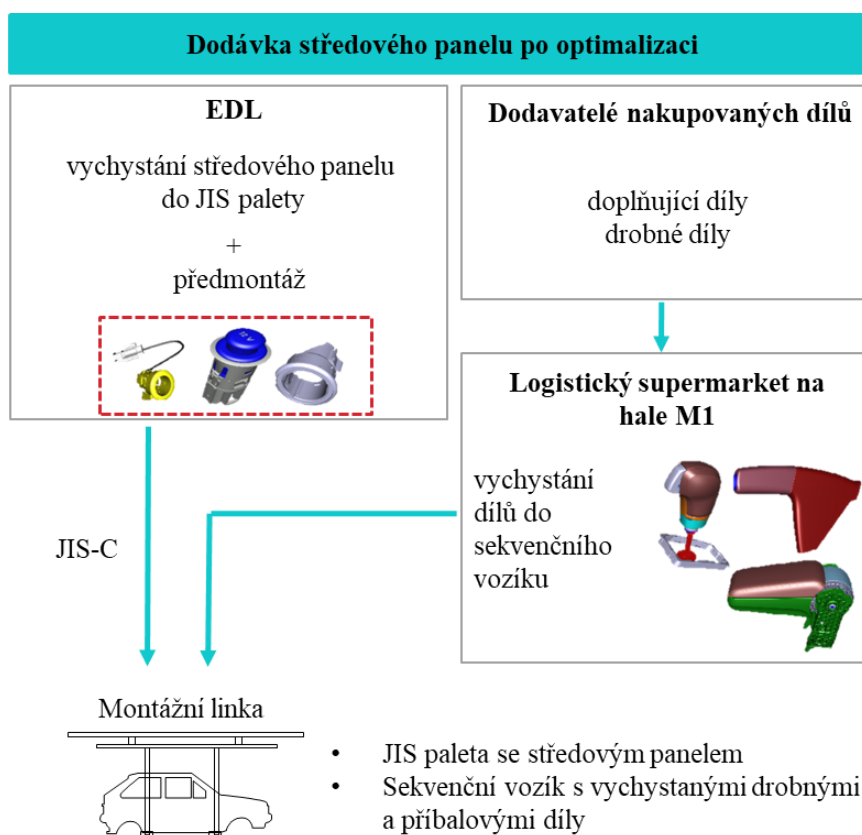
Dodávka středového panelu po optimalizaci

EDL

vychystání středového panelu do JIS palety

+

předmontáž

Dodavatelé nakupovaných dílů

doplňující díly
drobné díly

Logistický supermarket na hale M1

vychystání dílů do sekvenčního vozíku

JIS-C

Montážní linka

• JIS paleta se středovým panelem
• Sekvenční vozík s vychystanými drobnými a příbalovými díly